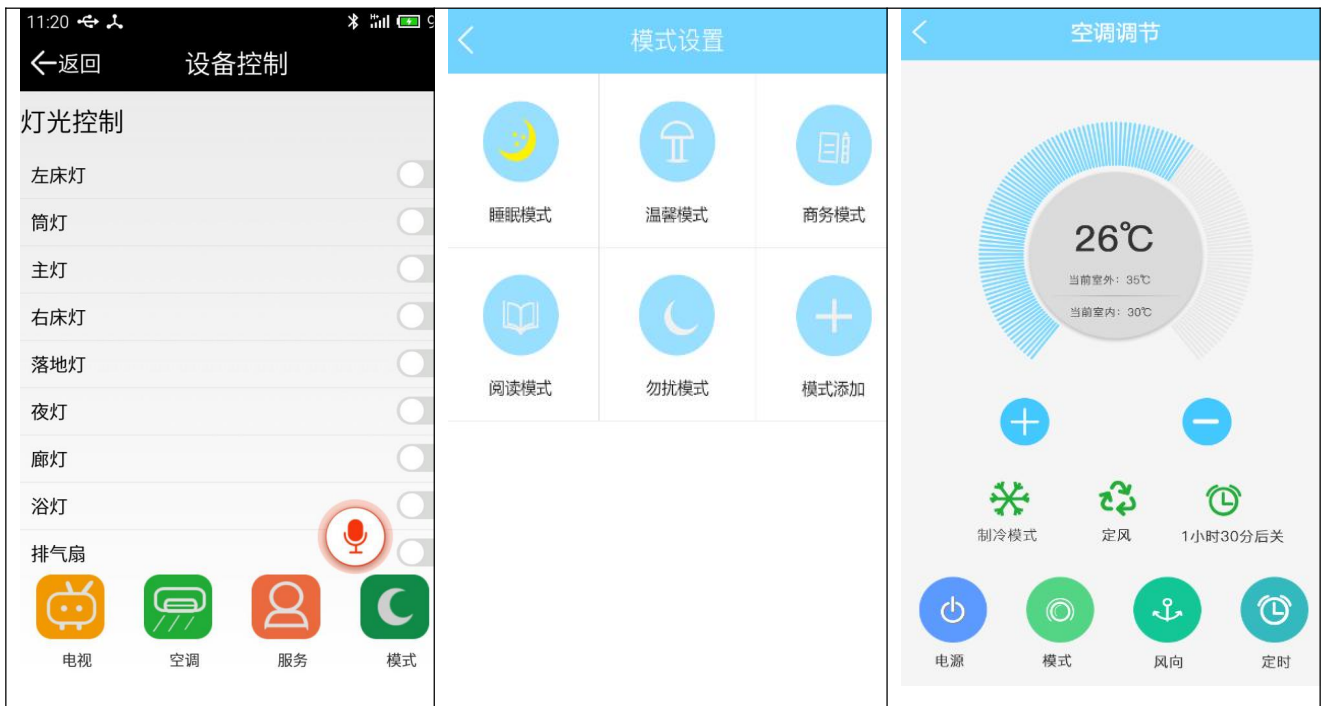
11:20

←返回 设备控制

灯光控制

左床灯

筒灯

主灯

右床灯

落地灯

夜灯

廊灯

浴灯

排气扇

电视 空调 服务 模式

<

模式设置

睡眠模式 温馨模式 商务模式

阅读模式 勿扰模式 模式添加

<

空调调节

26℃

当前室外：35℃

当前室内：30℃

制冷模式 定风 1小时30分后关

电源 模式 风向 定时